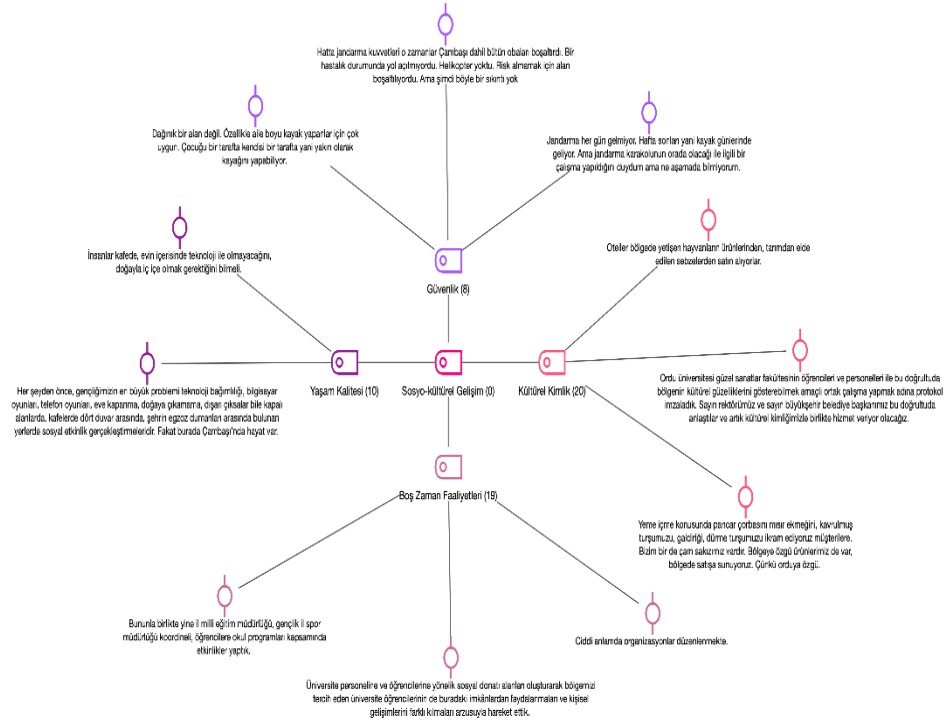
Hatta jandarma kuvvetleri o zamanlar Çambaşı dahil bütün obaları boşaltırdı. Bir hastalık durumunda yol açılmıyordu. Helikopter yoktu. Risk almamak için alan boşaltılıyordu. Ama şimdi böyle bir sıkıntı yok

Dağınık bir alan değil. Özellikle aile boyu kayak yapanlar için çok uygun. Çocuğu bir tarafta kendisi bir tarafta yani yakın olarak kayağını yapabiliyor.

Jandarma her gün gelmiyor. Hafta sonları yani kayak günlerinde geliyor. Ama jandarma karakolunun orada olacağı ile ilgili bir çalışma yapıldığını duydum ama ne aşamada bilmiyorum.

Oteller bölgede yetişen hayvanların ürünlerinden, tarımdan elde edilen sebzelerden satın alıyorlar.

İnsanlar kafede, evin içerisinde teknoloji ile olmayacağını, doğayla iç içe olmak gerektiğini bilmeli.

Güvenlik (8)

Her şeyden önce, gençliğimizin en büyük problemi teknoloji bağımlılığı, bilgisayar oyunları, telefon oyunları, eve kapanma, doğaya çıkamama, dışarı çıksalar bile kapalı alanlarda, kafelerde dört duvar arasında, şehrin egzoz dumanları arasında bulunan yerlerde sosyal etkinlik gerçekleştirmeleridir. Fakat burada Çambaşı'nda hayat var.

Yaşam Kalitesi (10)

Sosyo-kültürel Gelişim (0)

Kültürel Kimlik (20)

Ordu üniversitesi güzel sanatlar fakültesinin öğrencileri ve personelleri ile bu doğrultuda bölgenin kültürel güzelliklerini gösterebilmek amaçlı ortak çalışma yapmak adına protokol imzaladık. Sayın rektörümüz ve sayın büyükşehir belediye başkanımız bu doğrultuda anlaştılar ve artık kültürel kimliğimizle birlikte hizmet veriyor olacağız.

Boş Zaman Faaliyetleri (19)

Yeme içme konusunda pancar çorbasını mısır ekmeğini, kavrulmuş turşumuzu, galdiriği, dürme turşumuzu ikram ediyoruz müşterilere. Bizim bir de çam sakızımız vardır. Bölgeye özgü ürünlerimiz de var, bölgede satışa sunuyoruz. Çünkü orduya özgü.

Bununla birlikte yine il milli eğitim müdürlüğü, gençlik il spor müdürlüğü koordineli, öğrencilere okul programları kapsamında etkinlikler yaptık.

Ciddi anlamda organizasyonlar düzenlenmekte.

Üniversite personeline ve öğrencilerine yönelik sosyal donatı alanları oluşturarak bölgemizi tercih eden üniversite öğrencilerinin de buradaki imkânlardan faydalanmaları ve kişisel gelişimlerini farklı kılmaları arzusuyla hareket ettik.